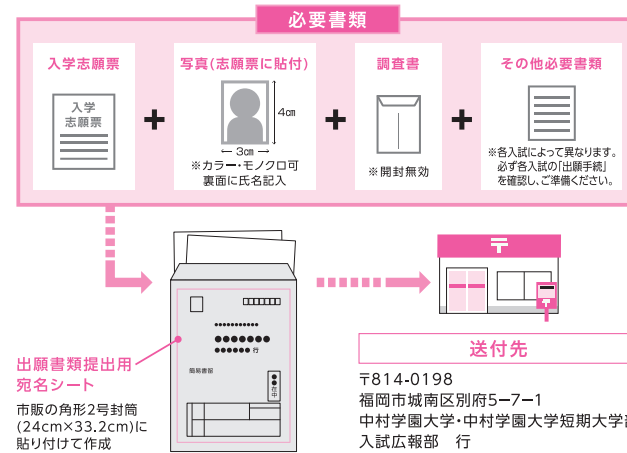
必要書類

入学志願票

入学
志願票

写真(志願票に貼付)

4cm

← 3cm →

※カラー・モノクロ可
裏面に氏名記入

調査書

※開封無効

その他必要書類

※各入試によって異なります。
必ず各入試の「出願手続」
を確認し、ご準備ください。

行

簡易書留

在中

出願書類提出用
宛名シート

市販の角形2号封筒
(24cm×33.2cm)に
貼り付けて作成

〒

送付先

〒814-0198
福岡市城南区別府5−7−1
中村学園大学・中村学園大学短期大学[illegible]
入試広報部　行